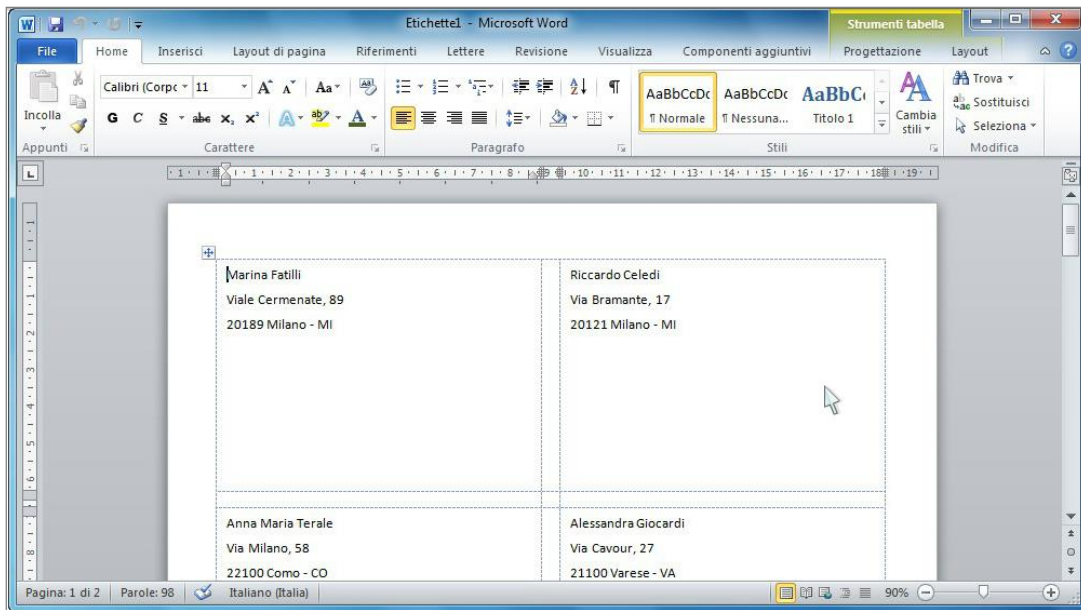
Etichette1 - Microsoft Word

Strumenti tabella

File | Home | Inserisci | Layout di pagina | Riferimenti | Lettere | Revisione | Visualizza | Componenti aggiuntivi | Progettazione | Layout

Incolla

Calibri (Corpo 11

G C S abe $x_2$ $x^2$

AaBbCcDc ¶ Normale | AaBbCcDc ¶ Nessuna... | AaBbC Titolo 1

Cambia stili

Trova
Sostituisci
Seleziona

Appunti | Carattere | Paragrafo | Stili | Modifica

| Marina Fatilli<br>Viale Cermenate, 89<br>20189 Milano - MI | Riccardo Celedi<br>Via Bramante, 17<br>20121 Milano - MI |
|---|---|
| Anna Maria Terale<br>Via Milano, 58<br>22100 Como - CO | Alessandra Giocardi<br>Via Cavour, 27<br>21100 Varese - VA |

Pagina: 1 di 2 | Parole: 98 | Italiano (Italia) | 90%